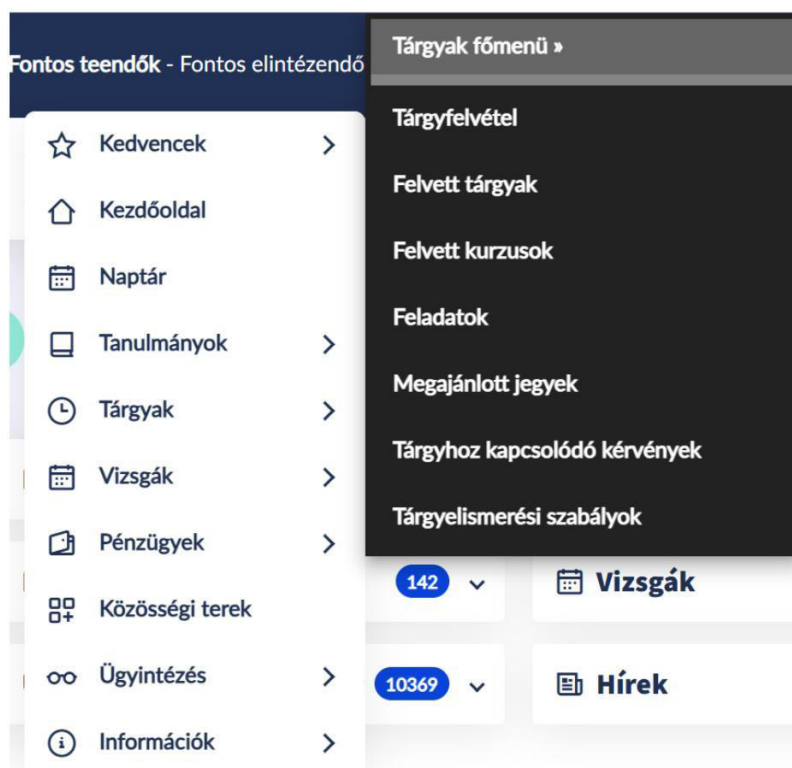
Fontos teendők - Fontos elintézendő

Kedvencek

Kezdőoldal

Naptár

Tanulmányok

Tárgyak

Vizsgák

Pénzügyek

Közösségi terek

Ügyintézés

Információk

Tárgyak főmenü »

Tárgyfelvétel

Felvett tárgyak

Felvett kurzusok

Feladatok

Megajánlott jegyek

Tárgyhoz kapcsolódó kérvények

Tárgyelismerési szabályok

142

Vizsgák

10369

Hírek